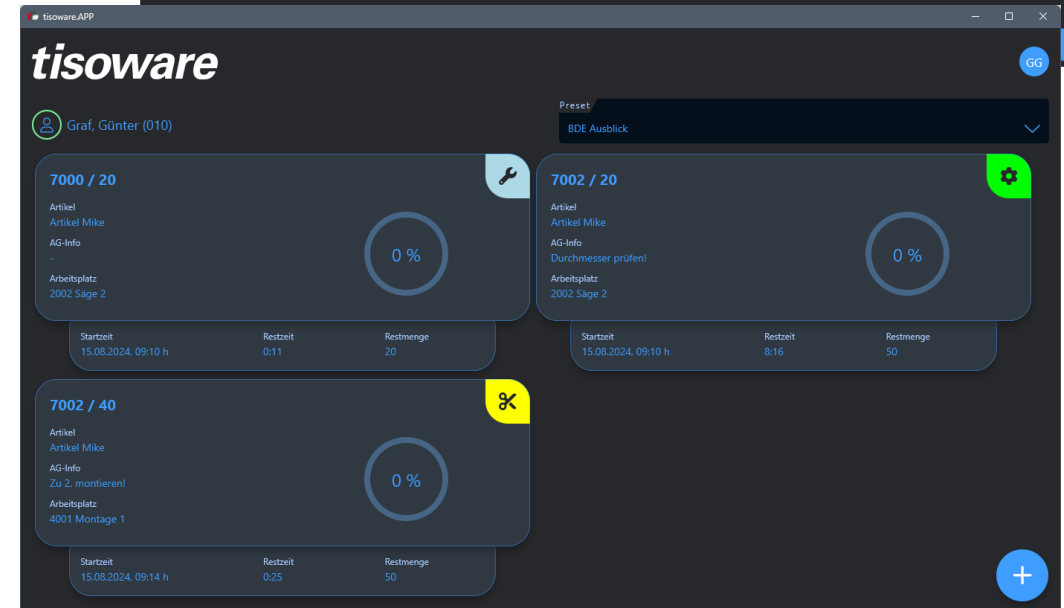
tisoware.APP

tisoware

GG

Graf, Günter (010)

Preset
BDE Ausblick

7000 / 20
Artikel
Artikel Mike
AG-Info
-
Arbeitsplatz
2002 Säge 2
0 %

Startzeit
15.08.2024, 09:10 h
Restzeit
0:11
Restmenge
20

7002 / 20
Artikel
Artikel Mike
AG-Info
Durchmesser prüfen!
Arbeitsplatz
2002 Säge 2
0 %

Startzeit
15.08.2024, 09:10 h
Restzeit
8:16
Restmenge
50

7002 / 40
Artikel
Artikel Mike
AG-Info
Zu 2. montieren!
Arbeitsplatz
4001 Montage 1
0 %

Startzeit
15.08.2024, 09:14 h
Restzeit
0:25
Restmenge
50

+